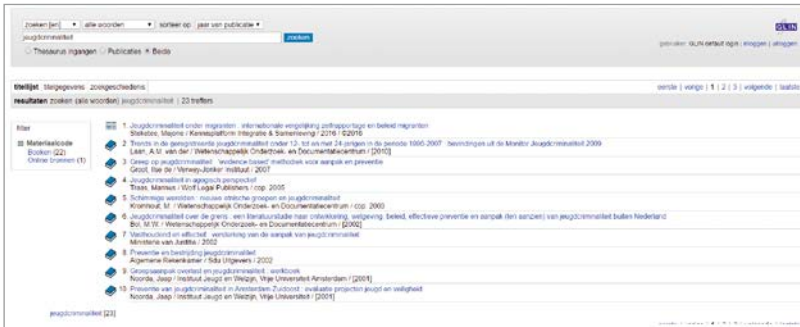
zoeken (en) ▾ alle woorden ▾ sorteer op jaar van publicatie ▾

jeugdcriminaliteit zoeken

○ Thesaurus ingangen ○ Publicaties ● Beide

GLIN

gebruiker: GLIN default login | inloggen | uitloggen

titellijst titelgegevens zoekgeschiedenis

resultaten zoeken (alle woorden) jeugdcriminaliteit | 23 treffers

eerste | vorige | 1 | 2 | 3 | volgende | laatste

filter

Materiaalcode
Boeken (22)
Online bronnen (1)

1. Jeugdcriminaliteit onder migranten : internationale vergelijking zelfrapportage en beleid migranten
Stekelenburg, Marjorie / Kennisplatform Integratie & Samenleving / 2016 / ©2016

2. Trends in de geregistreerde jeugdcriminaliteit onder 12- tot en met 24-jarigen in de periode 1995-2007 : bevindingen uit de Monitor Jeugdcriminaliteit 2009
Laan, A.M. van der / Wetenschappelijk Onderzoek- en Documentatiecentrum / [2010]

3. Greep op jeugdcriminaliteit : 'evidence-based' methodiek voor aanpak en preventie
Groot, Ilse de / Verwey-Jonker Instituut / 2007

4. Jeugdcriminaliteit in agogisch perspectief
Traas, Marinus / Wolf Legal Publishers / cop. 2005

5. Schimmige wereldes : nieuwe etnische groepen en jeugdcriminaliteit
Kromhout, M. / Wetenschappelijk Onderzoek- en Documentatiecentrum / cop. 2003

6. Jeugdcriminaliteit over de grens : een literatuurstudie naar ontwikkeling, wetgeving, beleid, effectieve preventie en aanpak (ten aanzien) van jeugdcriminaliteit buiten Nederland
Bol, M.W. / Wetenschappelijk Onderzoek- en Documentatiecentrum / [2002]

7. Voortvarend en effectief : versterking van de aanpak van jeugdcriminaliteit
Ministerie van Justitie / 2002

8. Preventie en bestrijding jeugdcriminaliteit
Algemene Rekenkamer / Sdu Uitgevers / 2002

9. Groepsaanpak overlast en jeugdcriminaliteit : werkboek
Noorda, Jaap / Instituut Jeugd en Welzijn, Vrije Universiteit Amsterdam / [2001]

10. Preventie van jeugdcriminaliteit in Amsterdam-Zuidoost : evaluatie projecten jeugd en veiligheid
Noorda, Jaap / Instituut Jeugd en Welzijn, Vrije Universiteit / [2001]

jeugdcriminaliteit [23]

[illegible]